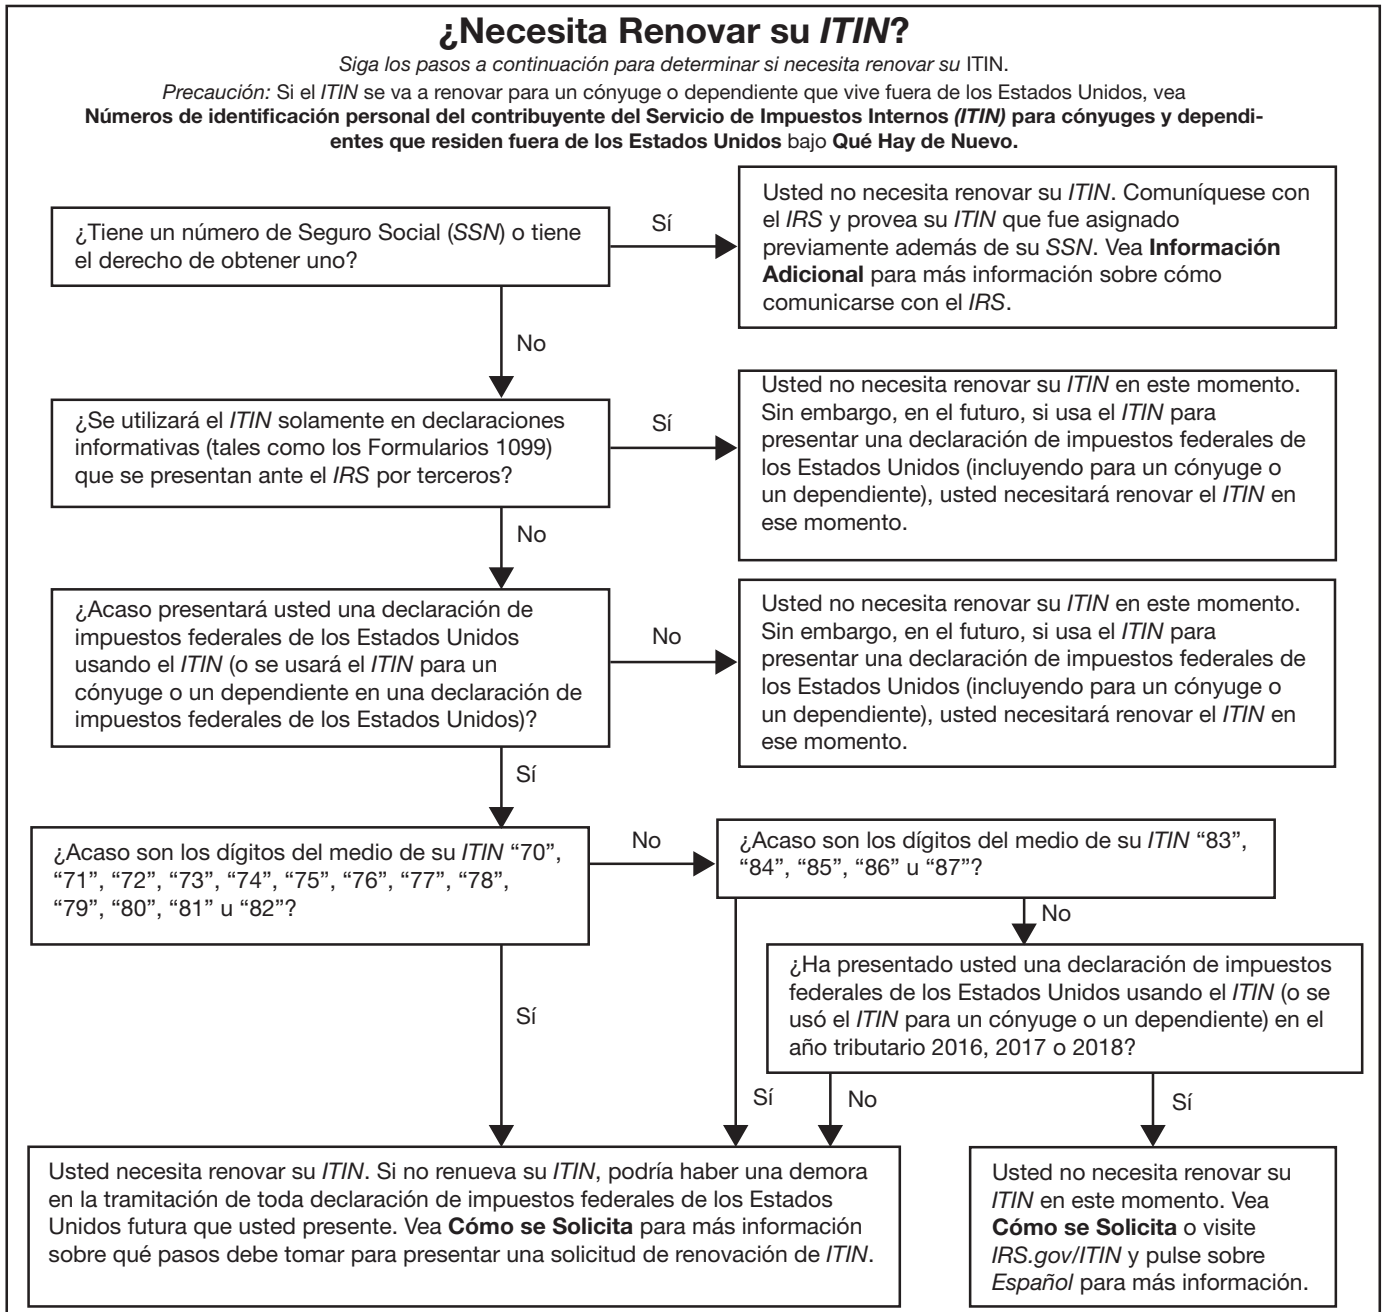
¿Necesita Renovar su ITIN?

Siga los pasos a continuación para determinar si necesita renovar su ITIN.

Precaución: Si el ITIN se va a renovar para un cónyuge o dependiente que vive fuera de los Estados Unidos, vea Números de identificación personal del contribuyente del Servicio de Impuestos Internos (ITIN) para cónyuges y dependientes que residen fuera de los Estados Unidos bajo Qué Hay de Nuevo.

¿Tiene un número de Seguro Social (SSN) o tiene el derecho de obtener uno?

Sí

Usted no necesita renovar su ITIN. Comuníquese con el IRS y provea su ITIN que fue asignado previamente además de su SSN. Vea Información Adicional para más información sobre cómo comunicarse con el IRS.

No

¿Se utilizará el ITIN solamente en declaraciones informativas (tales como los Formularios 1099) que se presentan ante el IRS por terceros?

Sí

Usted no necesita renovar su ITIN en este momento. Sin embargo, en el futuro, si usa el ITIN para presentar una declaración de impuestos federales de los Estados Unidos (incluyendo para un cónyuge o un dependiente), usted necesitará renovar el ITIN en ese momento.

No

¿Acaso presentará usted una declaración de impuestos federales de los Estados Unidos usando el ITIN (o se usará el ITIN para un cónyuge o un dependiente en una declaración de impuestos federales de los Estados Unidos)?

No

Usted no necesita renovar su ITIN en este momento. Sin embargo, en el futuro, si usa el ITIN para presentar una declaración de impuestos federales de los Estados Unidos (incluyendo para un cónyuge o un dependiente), usted necesitará renovar el ITIN en ese momento.

Sí

¿Acaso son los dígitos del medio de su ITIN “70”, “71”, “72”, “73”, “74”, “75”, “76”, “77”, “78”, “79”, “80”, “81” u “82”?

No

¿Acaso son los dígitos del medio de su ITIN “83”, “84”, “85”, “86” u “87”?

No

¿Ha presentado usted una declaración de impuestos federales de los Estados Unidos usando el ITIN (o se usó el ITIN para un cónyuge o un dependiente) en el año tributario 2016, 2017 o 2018?

Sí

Sí

No

Sí

Usted necesita renovar su ITIN. Si no renueva su ITIN, podría haber una demora en la tramitación de toda declaración de impuestos federales de los Estados Unidos futura que usted presente. Vea Cómo se Solicita para más información sobre qué pasos debe tomar para presentar una solicitud de renovación de ITIN.

Usted no necesita renovar su ITIN en este momento. Vea Cómo se Solicita o visite IRS.gov/ITIN y pulse sobre Español para más información.